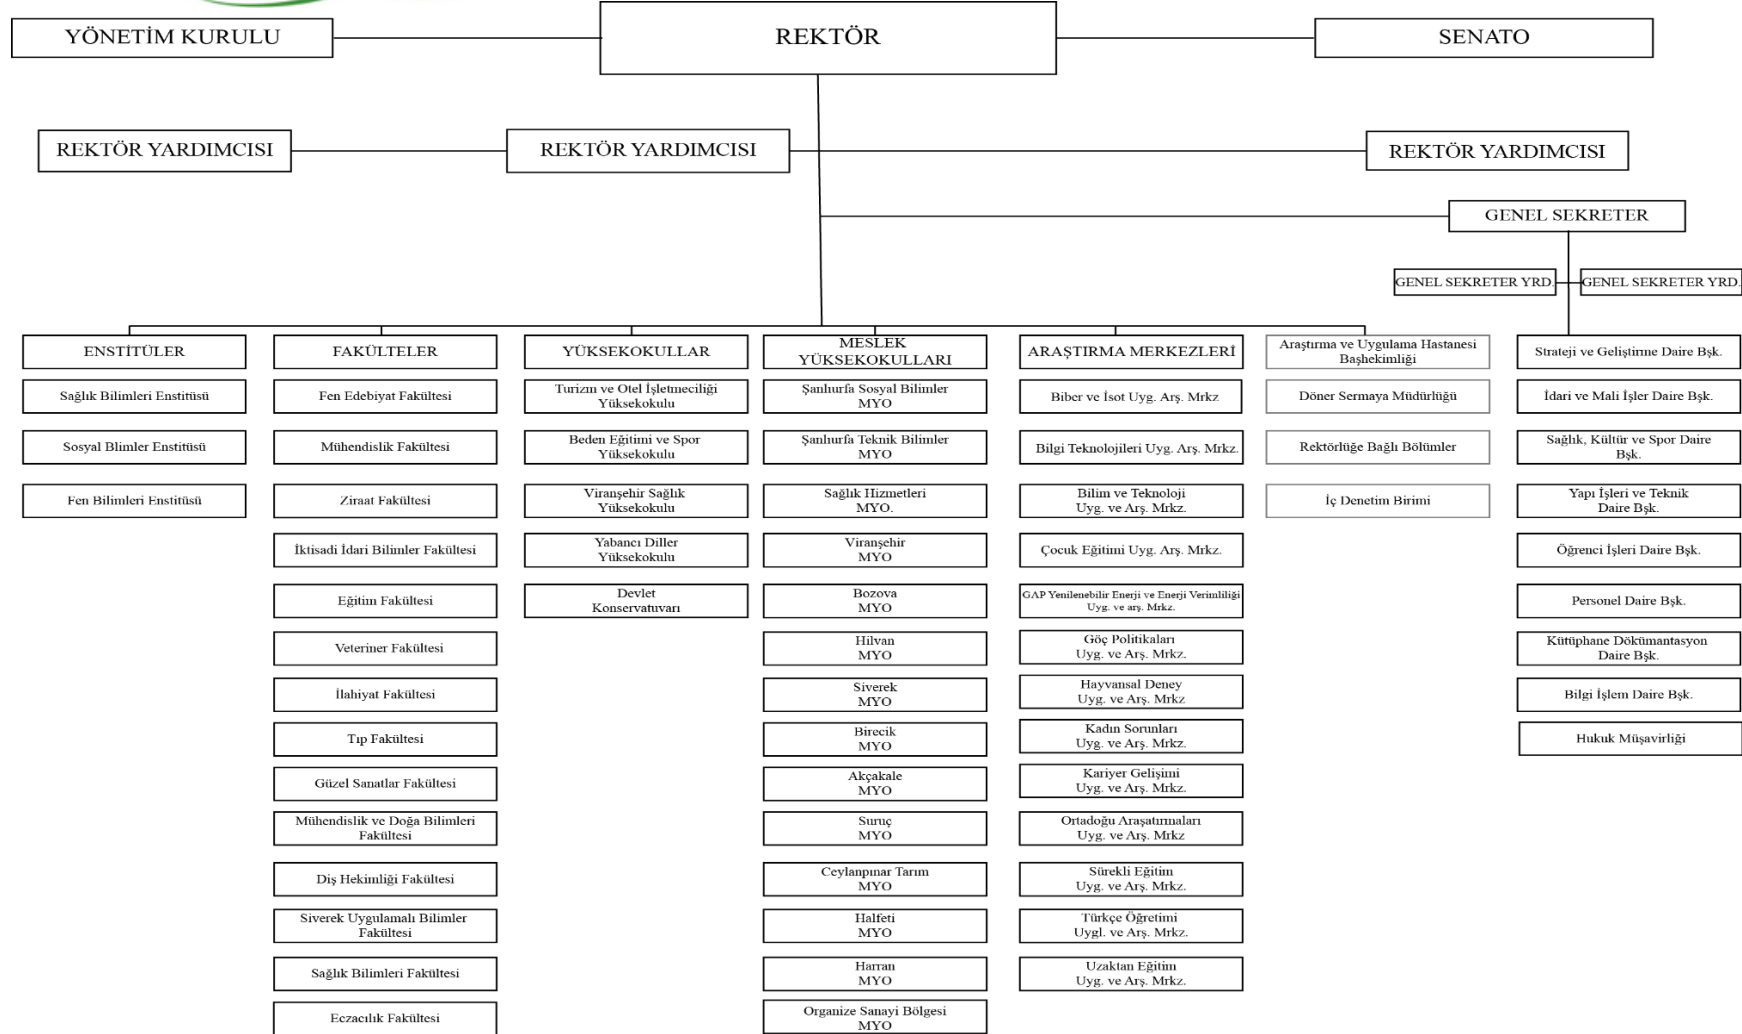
YÖNETİM KURULU

REKTÖR

SENATO

REKTÖR YARDIMCISI

REKTÖR YARDIMCISI

REKTÖR YARDIMCISI

GENEL SEKRETER

GENEL SEKRETER YRD.

GENEL SEKRETER YRD.

ENSTİTÜLER

Sağlık Bilimleri Enstitüsü

Sosyal Blimler Enstitüsü

Fen Bilimleri Enstitüsü

FAKÜLTELER

Fen Edebiyat Fakültesi

Mühendislik Fakültesi

Ziraat Fakültesi

İktisadi İdari Bilimler Fakültesi

Eğitim Fakültesi

Veteriner Fakültesi

İlahiyat Fakültesi

Tıp Fakültesi

Güzel Sanatlar Fakültesi

Mühendislik ve Doğa Bilimleri Fakültesi

Diş Hekimliği Fakültesi

Siverek Uygulamalı Bilimler Fakültesi

Sağlık Bilimleri Fakültesi

Eczacılık Fakültesi

YÜKSEKOKULLAR

Turizm ve Otel İşletmeciliği Yüksekokulu

Beden Eğitimi ve Spor Yüksekokulu

Viranşehir Sağlık Yüksekokulu

Yabancı Diller Yüksekokulu

Devlet Konservatuvarı

MESLEK YÜKSEKOKULLARI

Şanlıurfa Sosyal Bilimler MYO

Şanlıurfa Teknik Bilimler MYO

Sağlık Hizmetleri MYO.

Viranşehir MYO

Bozova MYO

Hilvan MYO

Siverek MYO

Birecik MYO

Akçakale MYO

Suruç MYO

Ceylanpınar Tarım MYO

Halfeti MYO

Harran MYO

Organize Sanayi Bölgesi MYO

ARAŞTIRMA MERKEZLERİ

Biber ve İsot Uyg. Arş. Mrkz

Bilgi Teknolojileri Uyg. Arş. Mrkz.

Bilim ve Teknoloji Uyg. ve Arş. Mrkz.

Çocuk Eğitimi Uyg. Arş. Mrkz.

GAP Yenilenebilir Enerji ve Enerji Verimliliği Uyg. ve arş. Mrkz.

Göç Politikaları Uyg. ve Arş. Mrkz.

Hayvansal Deney Uyg. ve Arş. Mrkz

Kadın Sorunları Uyg. ve Arş. Mrkz.

Kariyer Gelişimi Uyg. ve Arş. Mrkz.

Ortadoğu Araşatırmaları Uyg. ve Arş. Mrkz

Sürekli Eğitim Uyg. ve Arş. Mrkz.

Türkçe Öğretimi Uygl. ve Arş. Mrkz.

Uzaktan Eğitim Uyg. ve Arş. Mrkz.

Araştırma ve Uygulama Hastanesi Başhekimliği

Döner Sermaya Müdürlüğü

Rektörlüğe Bağlı Bölümler

İç Denetim Birimi

Strateji ve Geliştirme Daire Bşk.

İdari ve Mali İşler Daire Bşk.

Sağlık, Kültür ve Spor Daire Bşk.

Yapı İşleri ve Teknik Daire Bşk.

Öğrenci İşleri Daire Bşk.

Personel Daire Bşk.

Kütüphane Dökümantasyon Daire Bşk.

Bilgi İşlem Daire Bşk.

Hukuk Müşavirliği